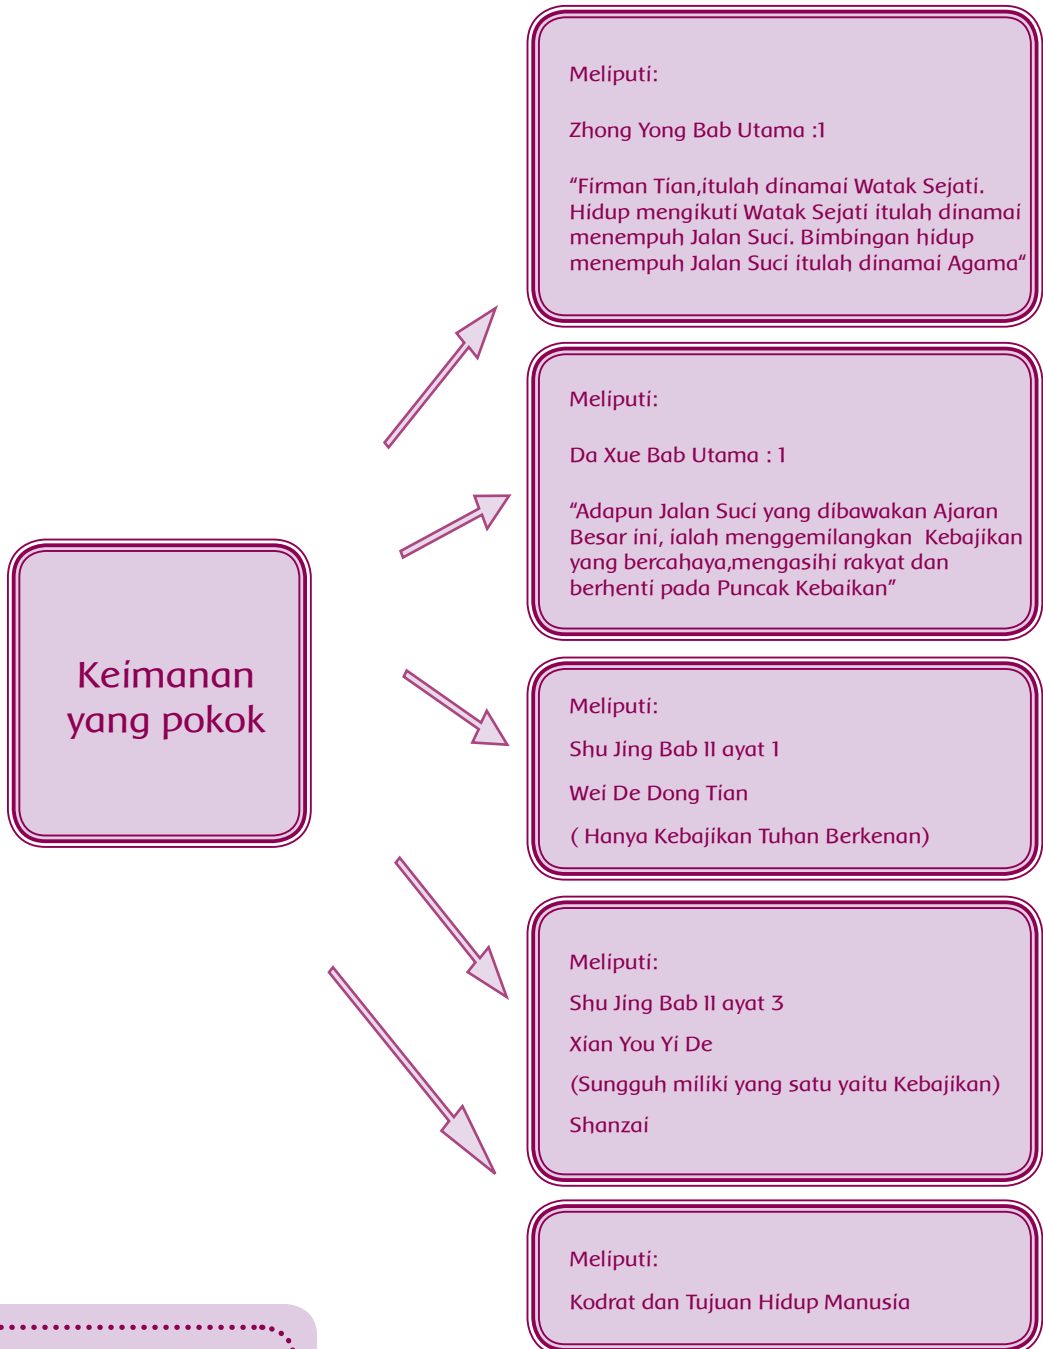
Keimanan yang pokok

Meliputi:

Zhong Yong Bab Utama :1

"Firman Tian,itulah dinamai Watak Sejati. Hidup mengikuti Watak Sejati itulah dinamai menempuh Jalan Suci. Bimbingan hidup menempuh Jalan Suci itulah dinamai Agama"

Meliputi:

Da Xue Bab Utama : 1

"Adapun Jalan Suci yang dibawakan Ajaran Besar ini, ialah menggemilangkan Kebajikan yang bercahaya,mengasihi rakyat dan berhenti pada Puncak Kebaikan"

Meliputi:

Shu Jing Bab II ayat 1

Wei De Dong Tian

( Hanya Kebajikan Tuhan Berkenan)

Meliputi:

Shu Jing Bab II ayat 3

Xian You Yi De

(Sungguh miliki yang satu yaitu Kebajikan)

Shanzai

Meliputi:

Kodrat dan Tujuan Hidup Manusia